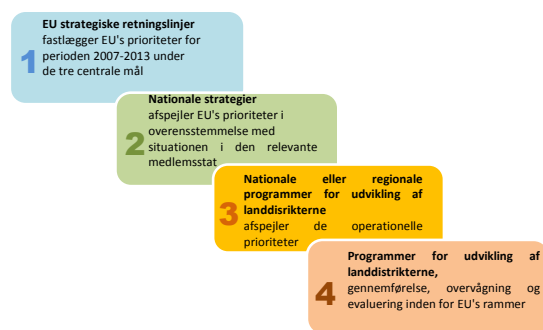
1
EU strategiske retningslinjer
fastlægger EU's prioriteter for perioden 2007-2013 under de tre centrale mål

2
Nationale strategier
afspejler EU's prioriteter i overensstemmelse med situationen i den relevante medlemsstat

3
Nationale eller regionale programmer for udvikling af landdisrikterne
afspejler de operationelle prioriteter

4
Programmer for udvikling af landdistrikterne,
gennemførelse, overvågning og evaluering inden for EU's rammer